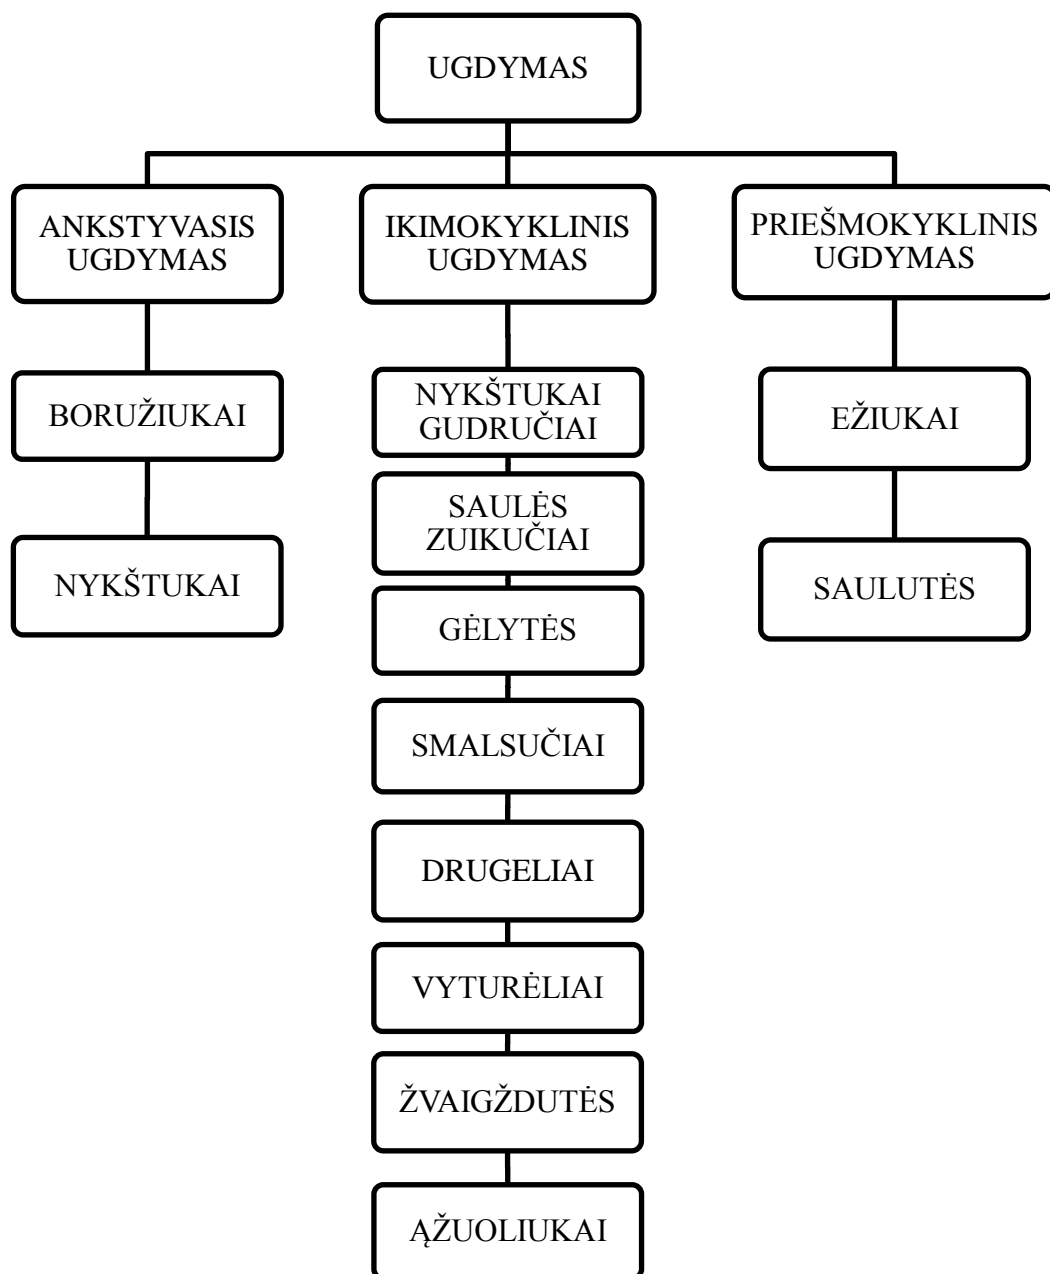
UGDYMAS

ANKSTYVASIS UGDYMAS

BORUŽIUKAI

NYKŠTUKAI

IKIMOKYKLINIS UGDYMAS

NYKŠTUKAI GUDRUČIAI

SAULĖS ZUIKUČIAI

GĖLYTĖS

SMALSUČIAI

DRUGELIAI

VYTURĖLIAI

ŽVAIGŽDUTĖS

ĄŽUOLIUKAI

PRIEŠMOKYKLINIS UGDYMAS

EŽIUKAI

SAULUTĖS